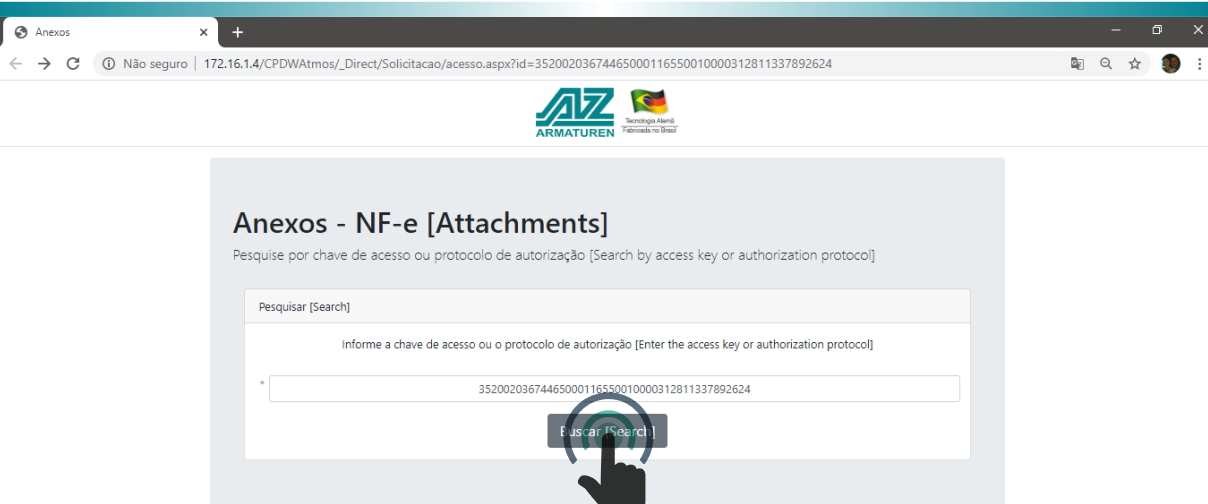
Anexos
×
+
Não seguro | 172.16.1.4/CPDWAtmos/_Direct/Solicitacao/acesso.aspx?id=35200203674465000116550010000312811337892624

AZ
ARMATUREN
Tecnologia Alemã
Fabricada no Brasil

Anexos - NF-e [Attachments]

Pesquise por chave de acesso ou protocolo de autorização [Search by access key or authorization protocol]

Pesquisar [Search]

Informe a chave de acesso ou o protocolo de autorização [Enter the access key or authorization protocol]

*
35200203674465000116550010000312811337892624

Buscar [Search]